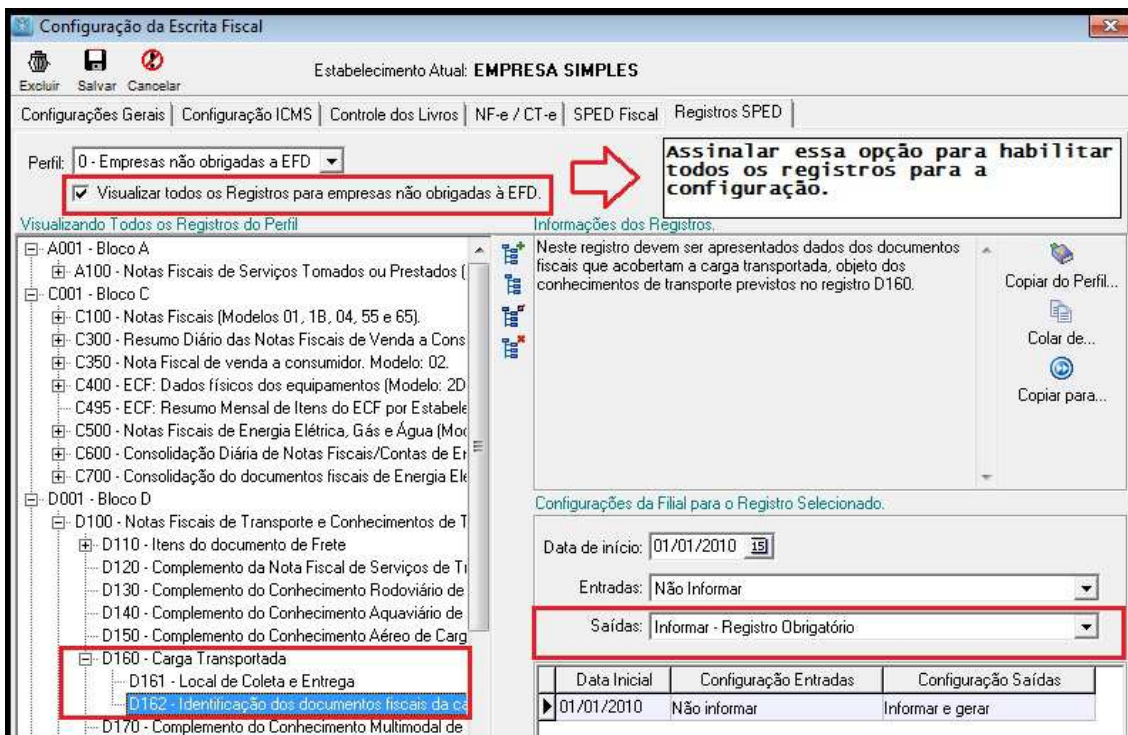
Configuração da Escrita Fiscal

Excluir Salvar Cancelar

Estabelecimento Atual: EMPRESA SIMPLES

Configurações Gerais | Configuração ICMS | Controle dos Livros | NF-e / CT-e | SPED Fiscal | Registros SPED

Perfil: 0 - Empresas não obrigadas a EFD

Visualizar todos os Registros para empresas não obrigadas à EFD.

Assinalar essa opção para habilitar todos os registros para a configuração.

Visualizando Todos os Registros do Perfil

A001 - Bloco A
A100 - Notas Fiscais de Serviços Tomados ou Prestados (
C001 - Bloco C
C100 - Notas Fiscais (Modelos 01, 1B, 04, 55 e 65).
C300 - Resumo Diário das Notas Fiscais de Venda a Cons
C350 - Nota Fiscal de venda a consumidor. Modelo: 02.
C400 - ECF: Dados físicos dos equipamentos (Modelo: 2D
C495 - ECF: Resumo Mensal de Itens do ECF por Estabele
C500 - Notas Fiscais de Energia Elétrica, Gás e Água (Mo
C600 - Consolidação Diária de Notas Fiscais/Contas de E
C700 - Consolidação do documentos fiscais de Energia Ele
D001 - Bloco D
D100 - Notas Fiscais de Transporte e Conhecimentos de T
D110 - Itens do documento de Frete
D120 - Complemento da Nota Fiscal de Serviços de T
D130 - Complemento do Conhecimento Rodoviário de
D140 - Complemento do Conhecimento Aquaviário de
D150 - Complemento do Conhecimento Aéreo de Carg
D160 - Carga Transportada
D161 - Local de Coleta e Entrega
D162 - Identificação dos documentos fiscais da c
D170 - Complemento do Conhecimento Multimodal de

Informações dos Registros.

Neste registro devem ser apresentados dados dos documentos fiscais que acobertam a carga transportada, objeto dos conhecimentos de transporte previstos no registro D160.

Copiar do Perfil...
Colar de...
Copiar para...

Configurações da Filial para o Registro Selecionado.

Data de início: 01/01/2010

Entradas: Não Informar

Saídas: Informar - Registro Obrigatório

| Data Inicial | Configuração Entradas | Configuração Saídas |
|---|---|---|
| 01/01/2010 | Não informar | Informar e gerar |